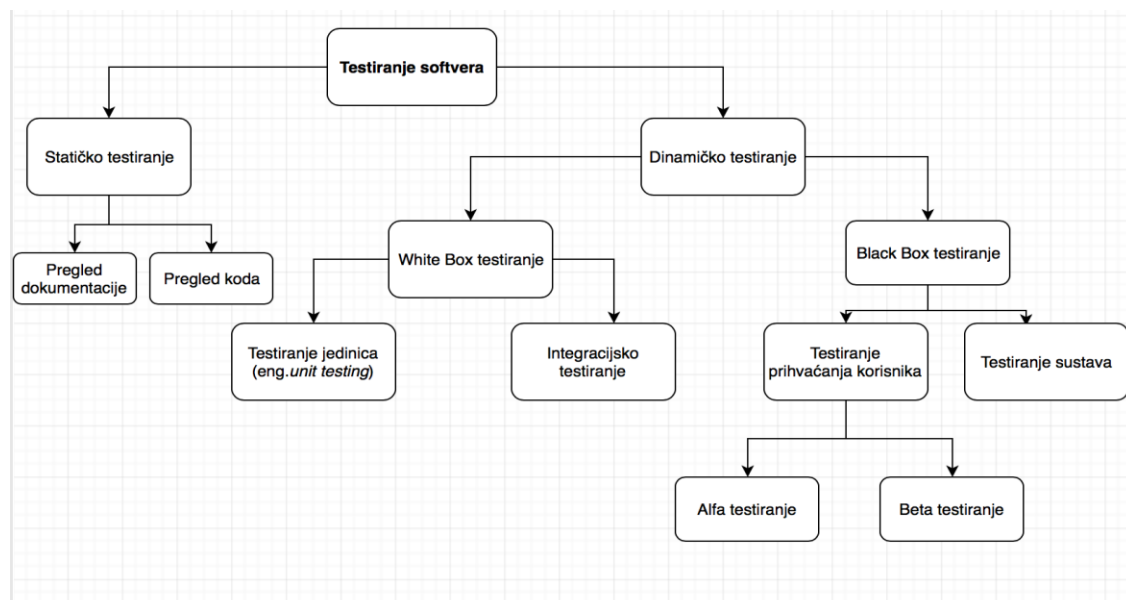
Testiranje softvera

Statičko testiranje

Pregled dokumentacije

Pregled koda

Dinamičko testiranje

White Box testiranje

Testiranje jedinica (eng.unit testing)

Integracijsko testiranje

Black Box testiranje

Testiranje prihvaćanja korisnika

Testiranje sustava

Alfa testiranje

Beta testiranje